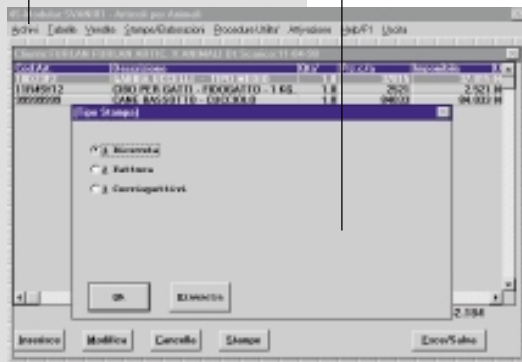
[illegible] SVANET - Articoli per Animali
Archivi Tabelle Vendite Stampe/Elaborazioni Procedure Utilita' Attivazione Help/F1 Uscita

Cliente: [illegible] ANIMALI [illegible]

| Cod.Art | Descrizione | Q.ta' | Prezzo | Imponibile | I |
|---|---|---|---|---|---|
| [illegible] | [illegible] | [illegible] | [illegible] | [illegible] | |
| 10WS912 | CIBO PER GATTI - FIDOGATTO - 1 KG. | 1.0 | 2525 | 2.521 M | |
| 00000000 | CANE BASSOTTO - CUCCIOLO | 1.0 | 94032 | 94.032 M | |

Tipo Stampa

1 Ricevuta
2 Fattura
3 Corrispettivi

OK
Annulla

2.104

Inserisce
Modifica
Cancella
Stampa
Esce/Salva